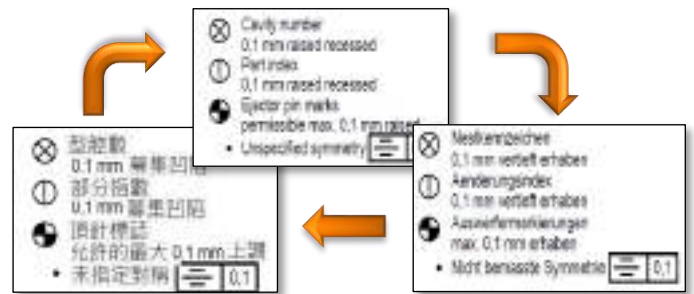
Cavity number
0,1 mm raised recessed
Part index
0,1 mm raised recessed
Ejector pin marks
permissible max. 0,1 mm raised
• Unspecified symmetry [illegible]

Nestkennzeichen
0,1 mm vertieft erhaben
Aenderungsindex
0,1 mm vertieft erhaben
Auswerfermarkierungen
max. 0,1 mm erhaben
• Nicht bemasste Symmetrie 0,1

型腔數
0.1 mm 凹陷
部分指數
0.1 mm 凹陷
頂針標誌
允許的最大 0.1 mm 上環
• 未指定對稱 0,1